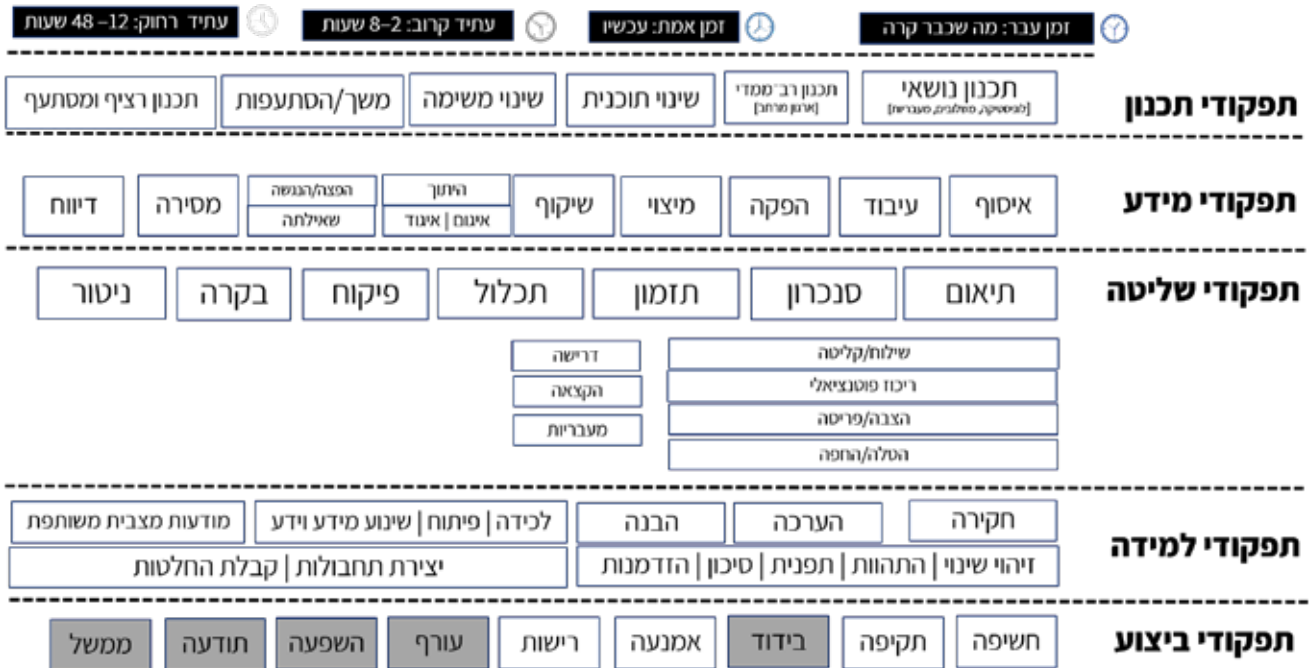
זמן עבר: מה שכבר קרה
זמן אמת: עכשיו
עתיד קרוב: 2–8 שעות
עתיד רחוק: 12– 48 שעות

תפקודי תכנון
תכנון נושאי
(לוגיסטיקה, מסלולים, מעבריות)
תכנון רב־ממדי
(ארגון מרחב)
שינוי תוכנית
שינוי משימה
משך/הסתעפות
תכנון רציף ומסתעף

תפקודי מידע
איסוף
עיבוד
הפקה
מיצוי
שיקוף
היתוך
איתור | איגוד
הפצה/הנגשה
שאילתה
מסירה
דיווח

תפקודי שליטה
תיאום
סנכרון
תזמון
תכלול
פיקוח
בקרה
ניטור
שילוח/קליטה
ריכוז פוטנציאלי
הצבה/פריסה
הטלה/החפה
דרישה
הקצאה
מעבריות

תפקודי למידה
חקירה
הערכה
הבנה
לכידה | פיתוח | שינוע מידע וידע
מודעות מצבית משותפת
זיהוי שינוי | התהוות | תפנית | סיכון | הזדמנות
יצירת תחבולות | קבלת החלטות

תפקודי ביצוע
חשיפה
תקיפה
בידוד
אמנעה
רישות
עורף
השפעה
תודעה
ממשל